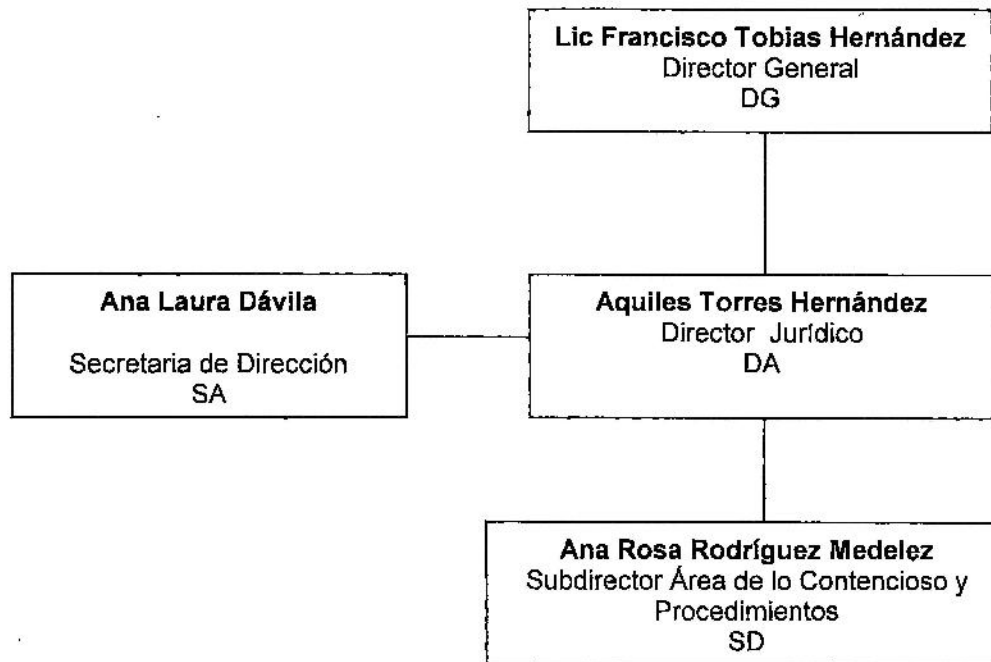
Lic Francisco Tobias Hernández
Director General
DG

Ana Laura Dávila

Secretaria de Dirección
SA

Aquiles Torres Hernández
Director Jurídico
DA

Ana Rosa Rodríguez Medelez
Subdirector Área de lo Contencioso y Procedimientos
SD